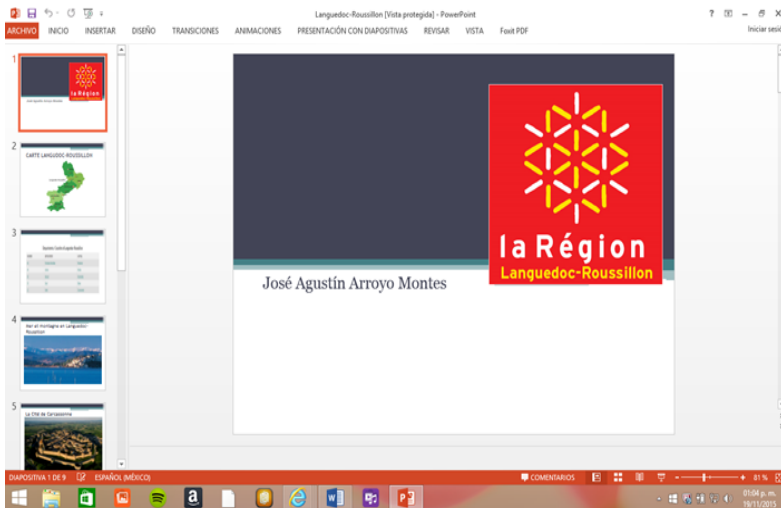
Languedoc-Roussillon [Vista protegida] - PowerPoint

? – ✕

ARCHIVO INICIO INSERTAR DISEÑO TRANSICIONES ANIMACIONES PRESENTACIÓN CON DIAPOSITIVAS REVISAR VISTA Foxit PDF

Iniciar sesió

1

2 CARTE LANGUEDOC-ROUSSILLON

3

4 Mer et montagne en Languedoc-Roussillon

5 La Cité de Carcassonne

la Région
Languedoc-Roussillon

José Agustín Arroyo Montes

DIAPOSITIVA 1 DE 9 ESPAÑOL (MÉXICO) COMENTARIOS 81 %

01:04 p. m.
19/11/2015